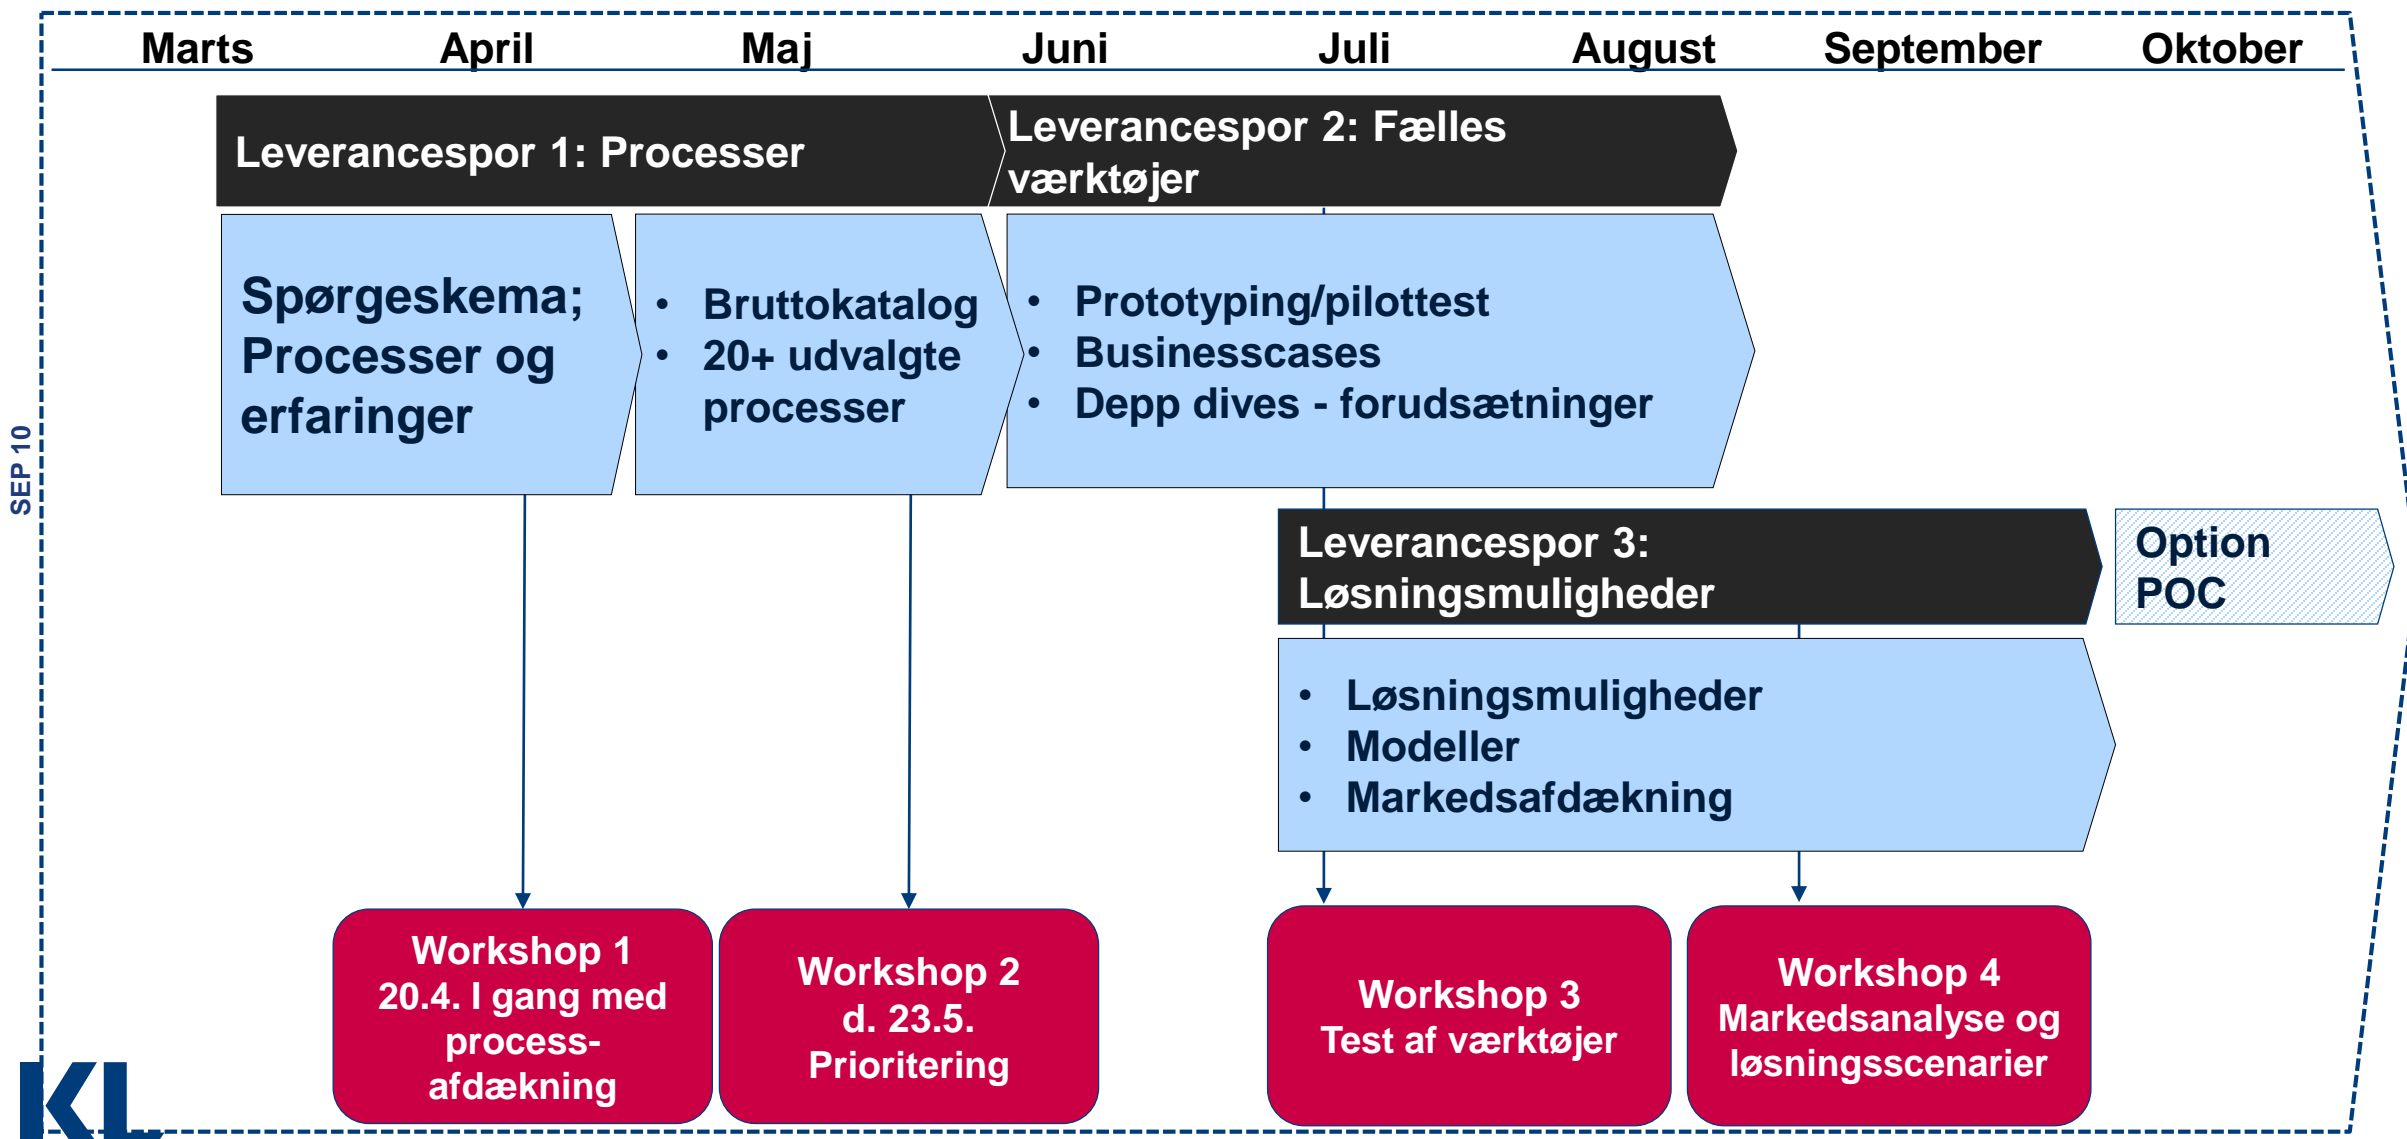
Marts April Maj Juni Juli August September Oktober

SEP 10

Leverancespor 1: Processer

Leverancespor 2: Fælles værktøjer

Spørgeskema; Processer og erfaringer

- Bruttokatalog
- 20+ udvalgte processer

- Prototyping/pilottest
- Businesscases
- Depp dives - forudsætninger

Leverancespor 3: Løsningsmuligheder

Option POC

- Løsningsmuligheder
- Modeller
- Markedsafdækning

Workshop 1
20.4. I gang med process-afdækning

Workshop 2
d. 23.5.
Prioritering

Workshop 3
Test af værktøjer

Workshop 4
Markedsanalyse og løsningsscenarier

KL